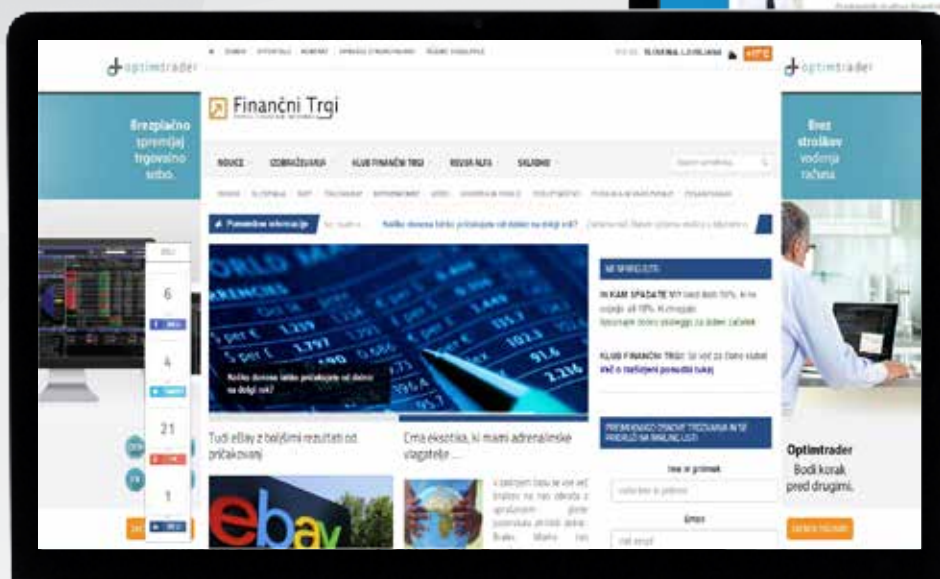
optimtrader

Finančni Trgi

optimtrader

Brezplačno spremljaj trgovalno sobo.

NOVICE IZOBRAŽEVANJE KLUB FINANČNI TRGI REVIJA ALFA SKLADI

Pomembne informacije

Koliko donosa lahko pričakujete od delnic na dolgi rok?

6

4

21

1

Koliko donosa lahko pričakujete od delnic na dolgi rok?

NE SPREGLEJTE

V KAM SPADATE VI?

KLUB FINANČNI TRGI

Tudi eBay z boljšimi rezultati od pričakovanj

Črna eksotika, ki mami adrenalinske vlagatelje ...

Ime in priimek

Email

Brez stroškov vodenja računa

Optimtrader Bodi korak pred drugimi.